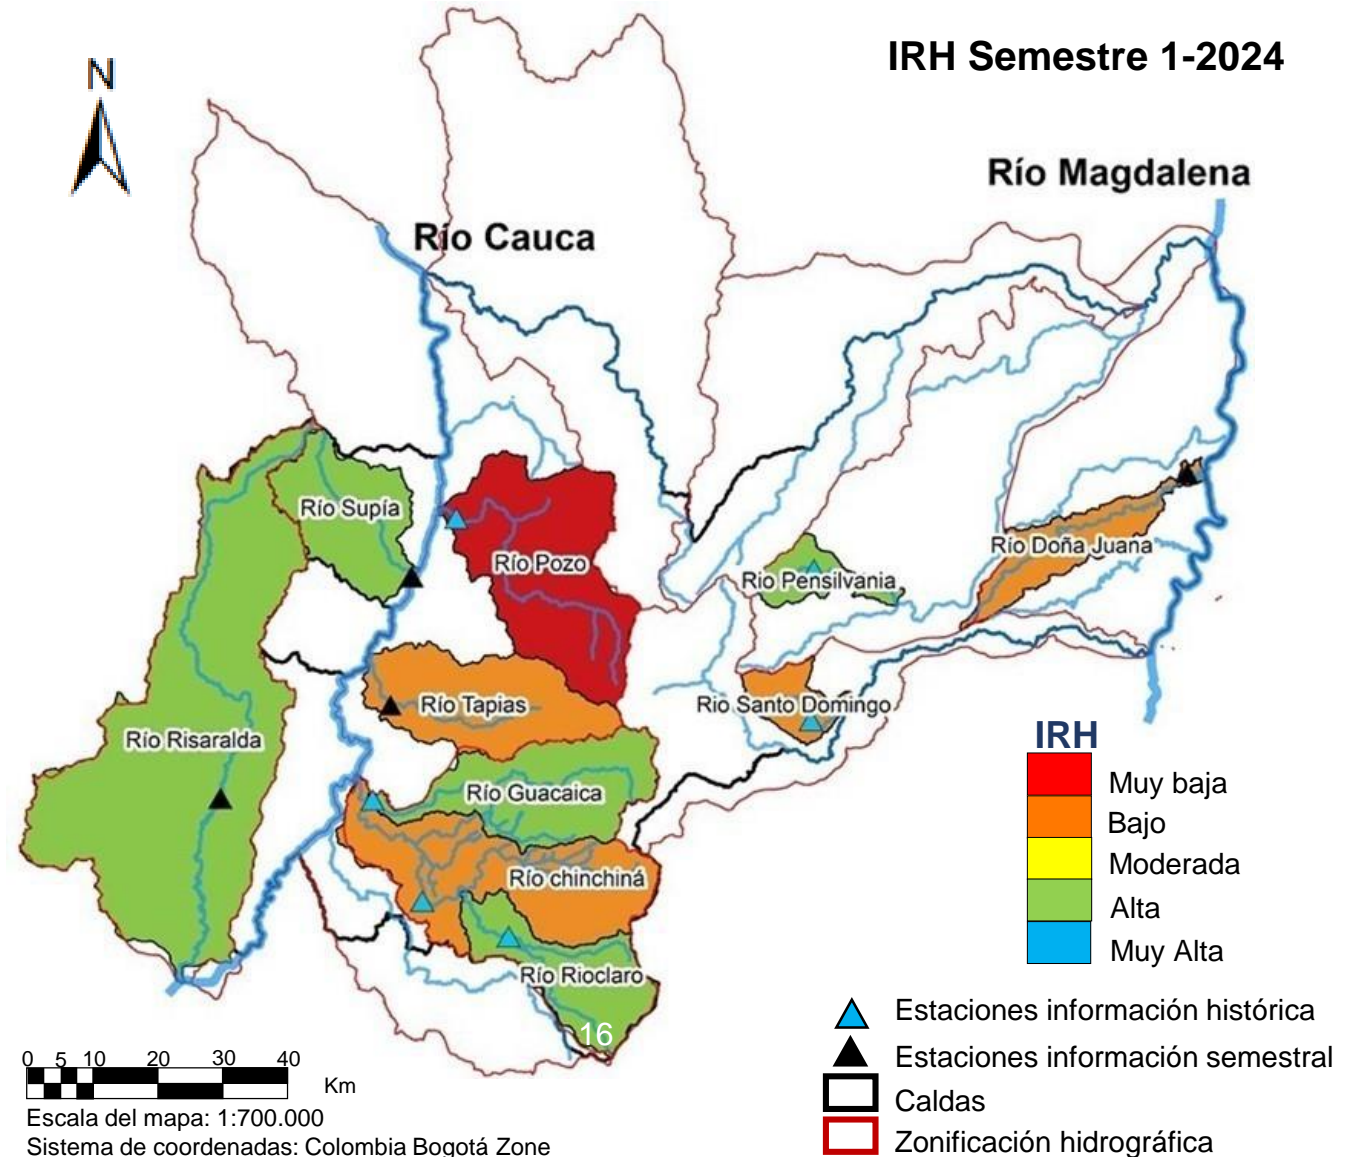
IRH Semestre 1-2024

N

Río Magdalena

Río Cauca

Río Supía

Río Pozo

Río Pensilvania

Río Doña Juana

Río Tapias

Río Santo Domingo

Río Risaralda

Río Guacaica

Río chinchiná

Río Rioclaro

16

IRH
Muy baja
Bajo
Moderada
Alta
Muy Alta

Estaciones información histórica
Estaciones información semestral
Caldas
Zonificación hidrográfica

0 5 10 20 30 40
Km
Escala del mapa: 1:700.000
Sistema de coordenadas: Colombia Bogotá Zone